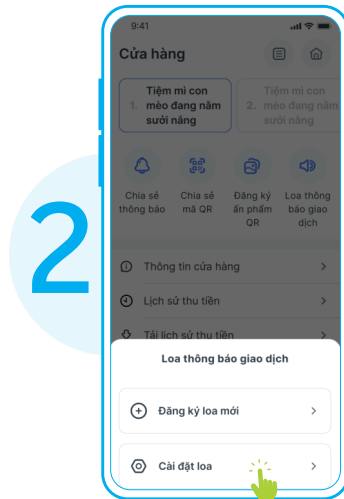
2

9:41

Cửa hàng

1. Tiệm mì con mèo đang nằm sưởi nắng

2. Tiệm mì con mèo đang nằm sưởi nắng

Chia sẻ thông báo

Chia sẻ mã QR

Đăng ký ấn phẩm QR

Loa thông báo giao dịch

Thông tin cửa hàng

Lịch sử thu tiền

Tải lịch sử thu tiền

Loa thông báo giao dịch

Đăng ký loa mới

Cài đặt loa